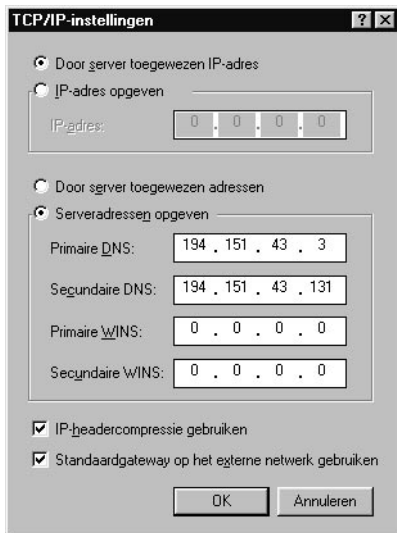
TCP/IP-instellingen ? X

Door server toegewezen IP-adres

IP-adres opgeven

IP-adres: 0 . 0 . 0 . 0

Door server toegewezen adressen

Serveradressen opgeven

Primaire DNS: 194 . 151 . 43 . 3

Secundaire DNS: 194 . 151 . 43 . 131

Primaire WINS: 0 . 0 . 0 . 0

Secundaire WINS: 0 . 0 . 0 . 0

IP-headercompressie gebruiken

Standaardgateway op het externe netwerk gebruiken

OK Annuleren